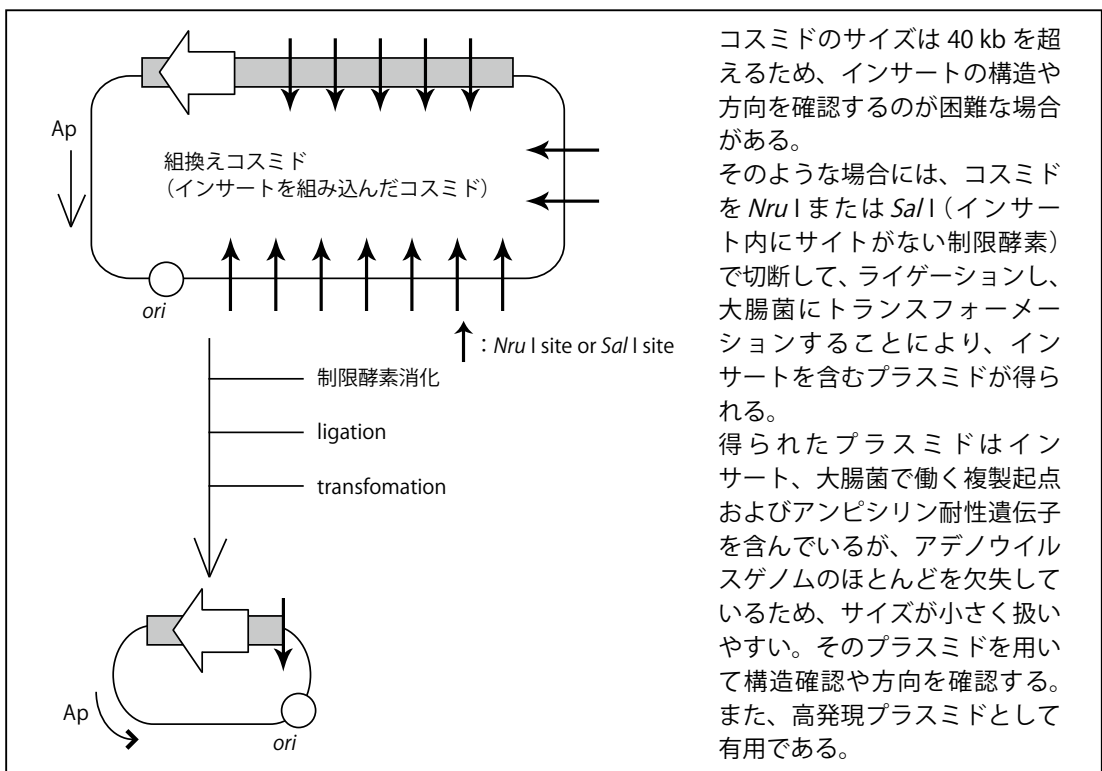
Ap

組換えコスミド
（インサートを組み込んだコスミド）

ori

↑：Nru I site or Sal I site

制限酵素消化

ligation

transfomation

Ap

ori

コスミドのサイズは 40 kb を超えるため、インサートの構造や方向を確認するのが困難な場合がある。
そのような場合には、コスミドを Nru I または Sal I（インサート内にサイトがない制限酵素）で切断して、ライゲーションし、大腸菌にトランスフォーメーションすることにより、インサートを含むプラスミドが得られる。
得られたプラスミドはインサート、大腸菌で働く複製起点およびアンピシリン耐性遺伝子を含んでいるが、アデノウイルスゲノムのほとんどを欠失しているため、サイズが小さく扱いやすい。そのプラスミドを用いて構造確認や方向を確認する。また、高発現プラスミドとして有用である。